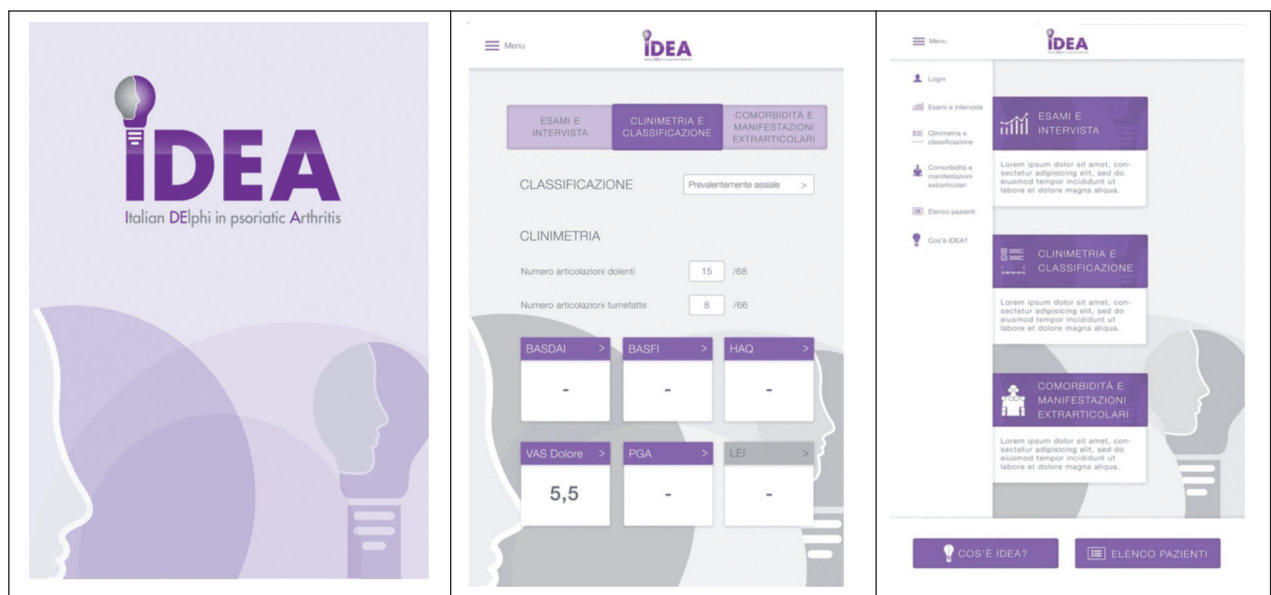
IDEA
Italian DElphi in psoriatic Arthritis

Menu
IDEA

ESAMI E INTERVISTA
CLINIMETRIA E CLASSIFICAZIONE
COMORBIDITÀ E MANIFESTAZIONI EXTRARTICOLARI

CLASSIFICAZIONE
Prevalentemente assiale >

CLINIMETRIA
Numero articolazioni dolenti 15 /68
Numero articolazioni tumefatte 8 /66

| BASDAI > | BASFI > | HAQ > |
|---|---|---|
| - | - | - |

| VAS Dolore > | PGA > | LEI > |
|---|---|---|
| 5,5 | - | - |

Menu
IDEA

Login
Esami e intervista
Clinimetria e classificazione
Comorbidità e manifestazioni extrarticolari
Elenco pazienti
Cos'è IDEA?

ESAMI E INTERVISTA
Lorem ipsum dolor sit amet, consectetur adipisicing elit, sed do eiusmod tempor incididunt ut labore et dolore magna aliqua.

CLINIMETRIA E CLASSIFICAZIONE
Lorem ipsum dolor sit amet, consectetur adipisicing elit, sed do eiusmod tempor incididunt ut labore et dolore magna aliqua.

COMORBIDITÀ E MANIFESTAZIONI EXTRARTICOLARI
Lorem ipsum dolor sit amet, consectetur adipisicing elit, sed do eiusmod tempor incididunt ut labore et dolore magna aliqua.

COS'È IDEA?
ELENCO PAZIENTI